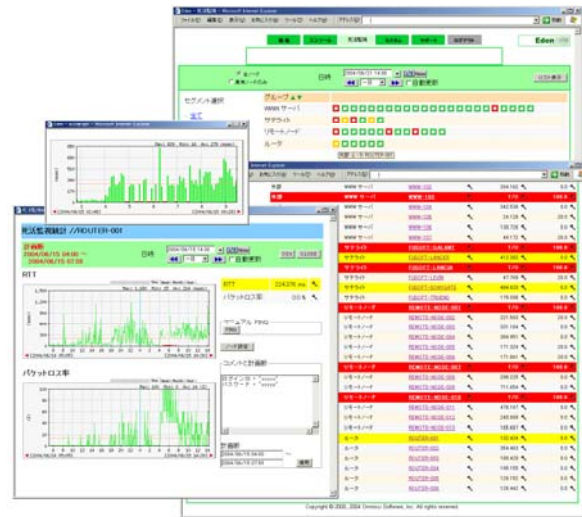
Eden - 死活監視 - Microsoft Internet Explorer

Eden

ノード
異常ノードのみ

日時 2004/06/21 14:30

自動更新

セグメント選択

グループ

WWWサーバ

サテライト

リモートノード

ルータ

全て

死活監視統計 //ROUTER-001

2004/06/15 04:00 ～ 2004/06/15 07:00

日時 2004/06/15 14:00

自動更新

RTT

224.376 ms

パケットロス率

0.0 %

マニュアル PING

PING

ノード詳細

コメント/計画断

計画断

2004/06/15 04:00

2004/06/15 07:00

パケットロス率

WWWサーバ

WWW-101

WWW-102

WWW-103

WWW-104

WWW-105

WWW-106

WWW-107

サテライト

FUKUOKA

100.0

リモートノード

REMOTE-NODE-001

REMOTE-NODE-002

REMOTE-NODE-003

REMOTE-NODE-004

REMOTE-NODE-005

REMOTE-NODE-006

ルータ

ROUTER-001

ROUTER-002

ROUTER-003

ROUTER-004

ROUTER-005

ROUTER-006

Copyright © 2003, 2004 Omnicity Software, Inc. All rights reserved.